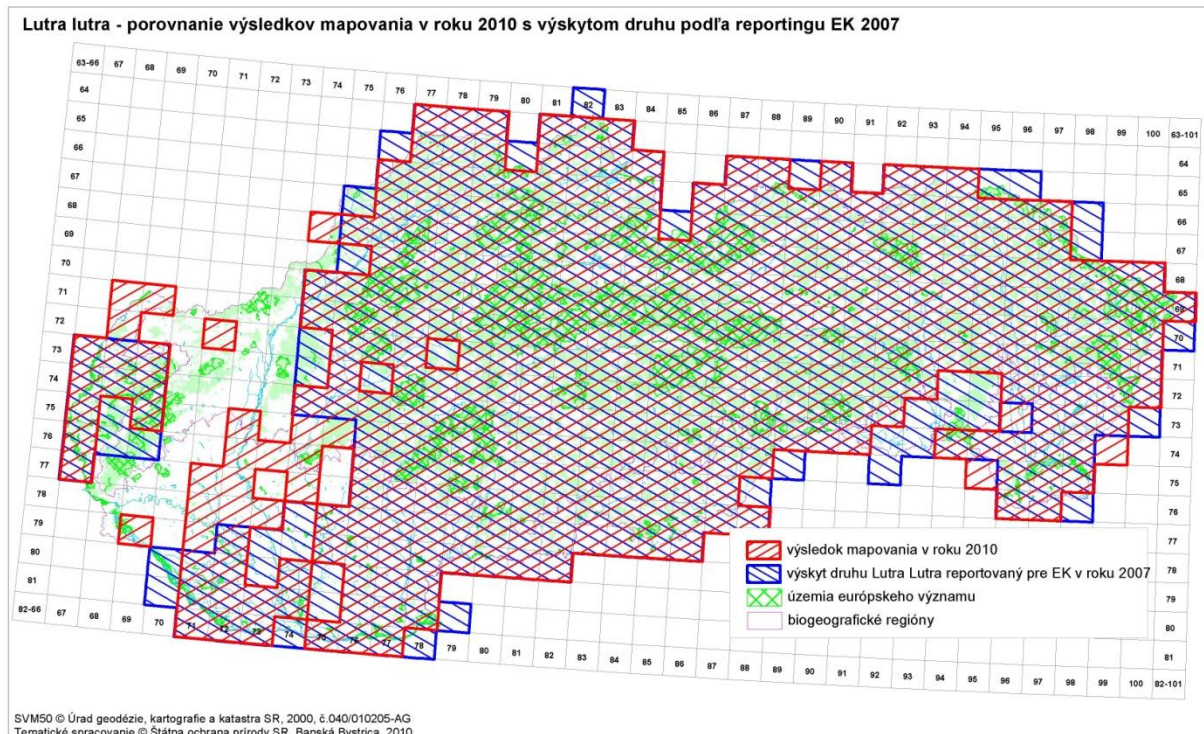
Lutra lutra - porovnanie výsledkov mapovania v roku 2010 s výskytom druhu podľa reportingu EK 2007

63-66 67 68 69 70 71 72 73 74 75 76 77 78 79 80 81 82 83 84 85 86 87 88 89 90 91 92 93 94 95 96 97 98 99 100 63-101

64 65 66 67 68 69 70 71 72 73 74 75 76 77 78 79 80 81 82-66

64 65 66 67 68 69 70 71 72 73 74 75 76 77 78 79 80 81 82-101

67 68 69 70 71 72 73 74 75 76 77 78 79 80 81 82 83 84 85 86 87 88 89 90 91 92 93 94 95 96 97 98 99 100

výsledok mapovania v roku 2010
výskyt druhu Lutra Lutra reportovaný pre EK v roku 2007
územia európskeho významu
biogeografické regióny

SVM50 © Úrad geodézie, kartografie a katastra SR, 2000, č.040/010205-AG
Tematické spracovanie © Štátna ochrana prírody SR, Banská Bystrica, 2010